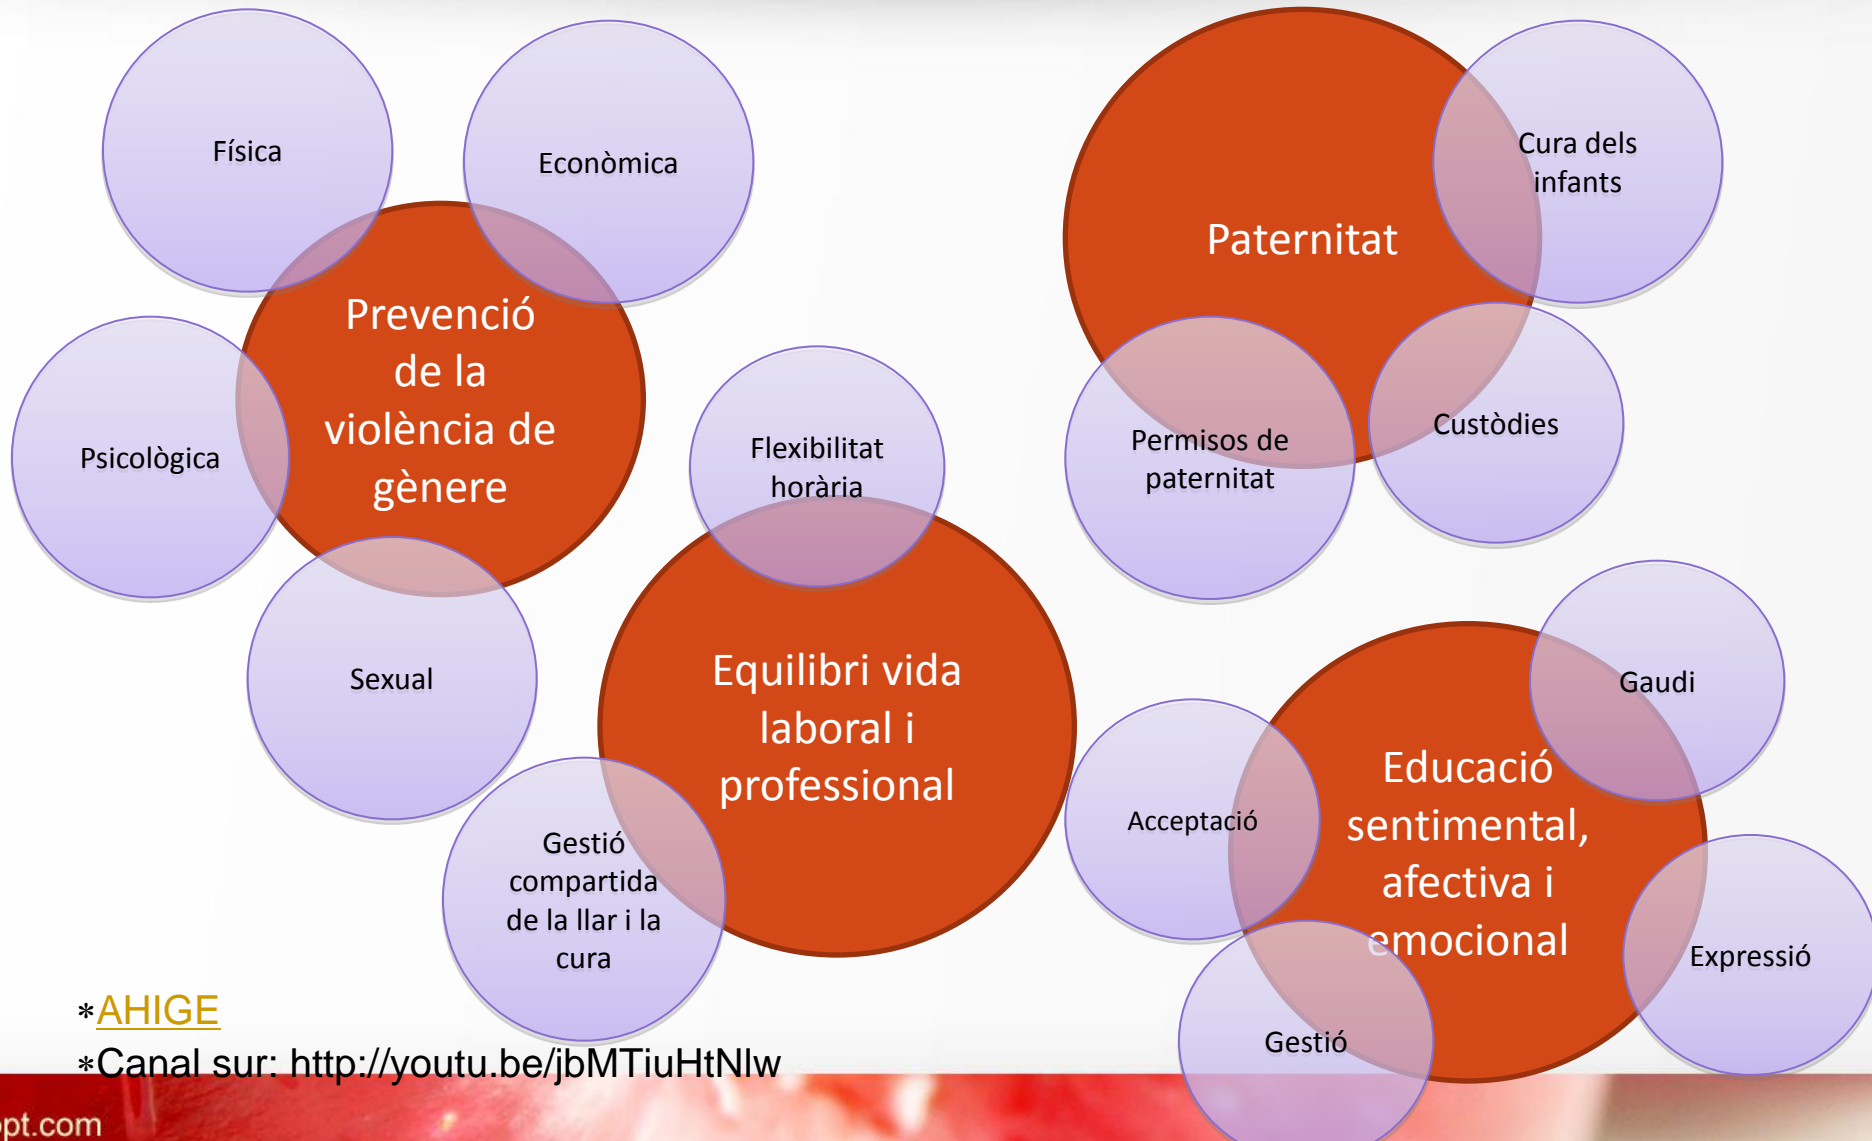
Física

Econòmica

Prevenció de la violència de gènere

Psicològica

Sexual

Flexibilitat horària

Equilibri vida laboral i professional

Gestió compartida de la llar i la cura

Paternitat

Cura dels infants

Permisos de paternitat

Custòdies

Gaudi

Acceptació

Educació sentimental, afectiva i emocional

Expressió

Gestió

*AHIGE

*Canal sur: http://youtu.be/jbMTiuHtNlw

pt.com